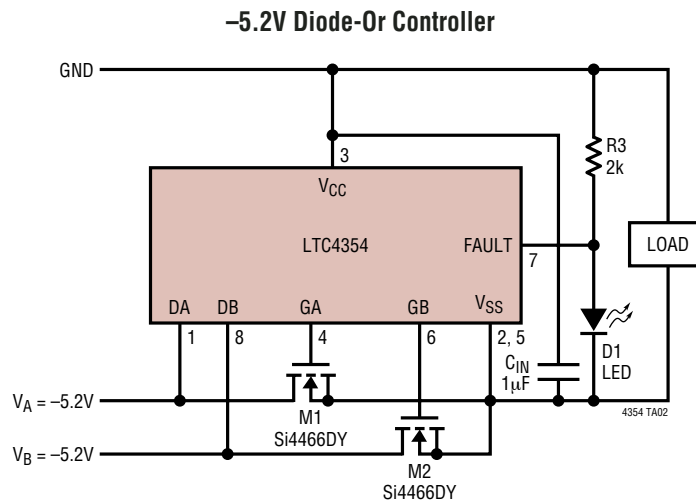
–5.2V Diode-Or Controller

GND

3

$V_{CC}$

LTC4354

FAULT

7

DA DB GA GB $V_{SS}$

1 8 4 6 2, 5

R3
2k

LOAD

D1
LED

$C_{IN}$
1µF

$V_A$ = –5.2V

M1
Si4466DY

$V_B$ = –5.2V

M2
Si4466DY

4354 TA02